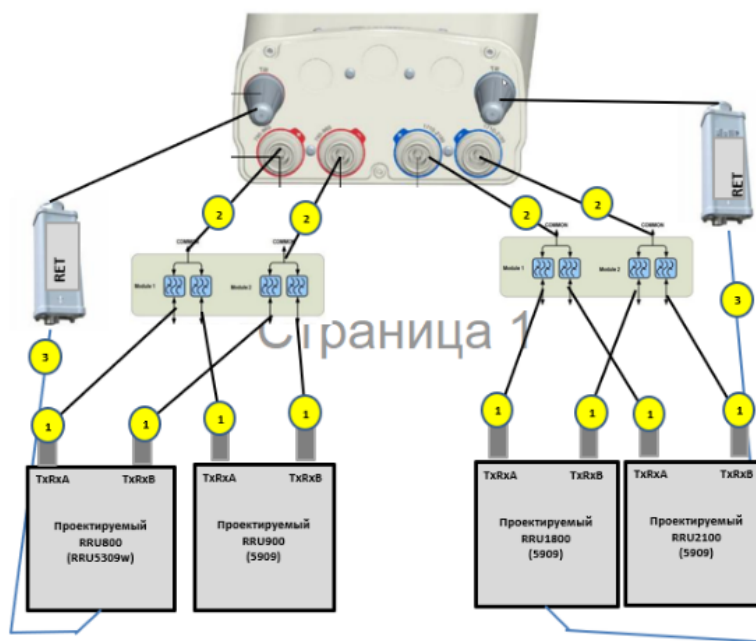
RET

RET

2

2

2

2

COMMON

COMMON

COMMON

COMMON

Module 1

Module 2

Module 1

Module 2

Страница 1

3

3

1

1

1

1

1

1

1

1

TxRxA

TxRxB

Проектируемый RRU800 (RRU5309w)

TxRxA

TxRxB

Проектируемый RRU900 (5909)

TxRxA

TxRxB

Проектируемый RRU1800 (5909)

TxRxA

TxRxB

Проектируемый RRU2100 (5909)